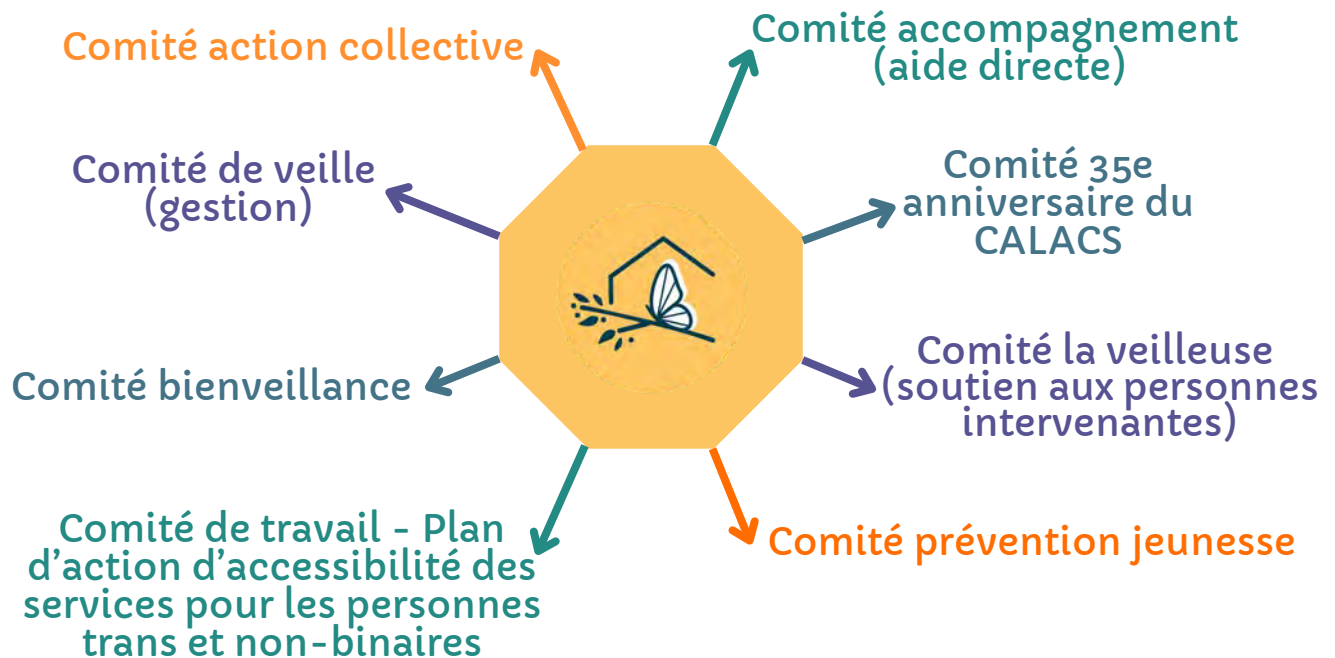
Comité action collective

Comité accompagnement (aide directe)

Comité de veille (gestion)

Comité 35e anniversaire du CALACS

Comité bienveillance

Comité la veilleuse (soutien aux personnes intervenantes)

Comité de travail - Plan d'action d'accessibilité des services pour les personnes trans et non-binaires

Comité prévention jeunesse